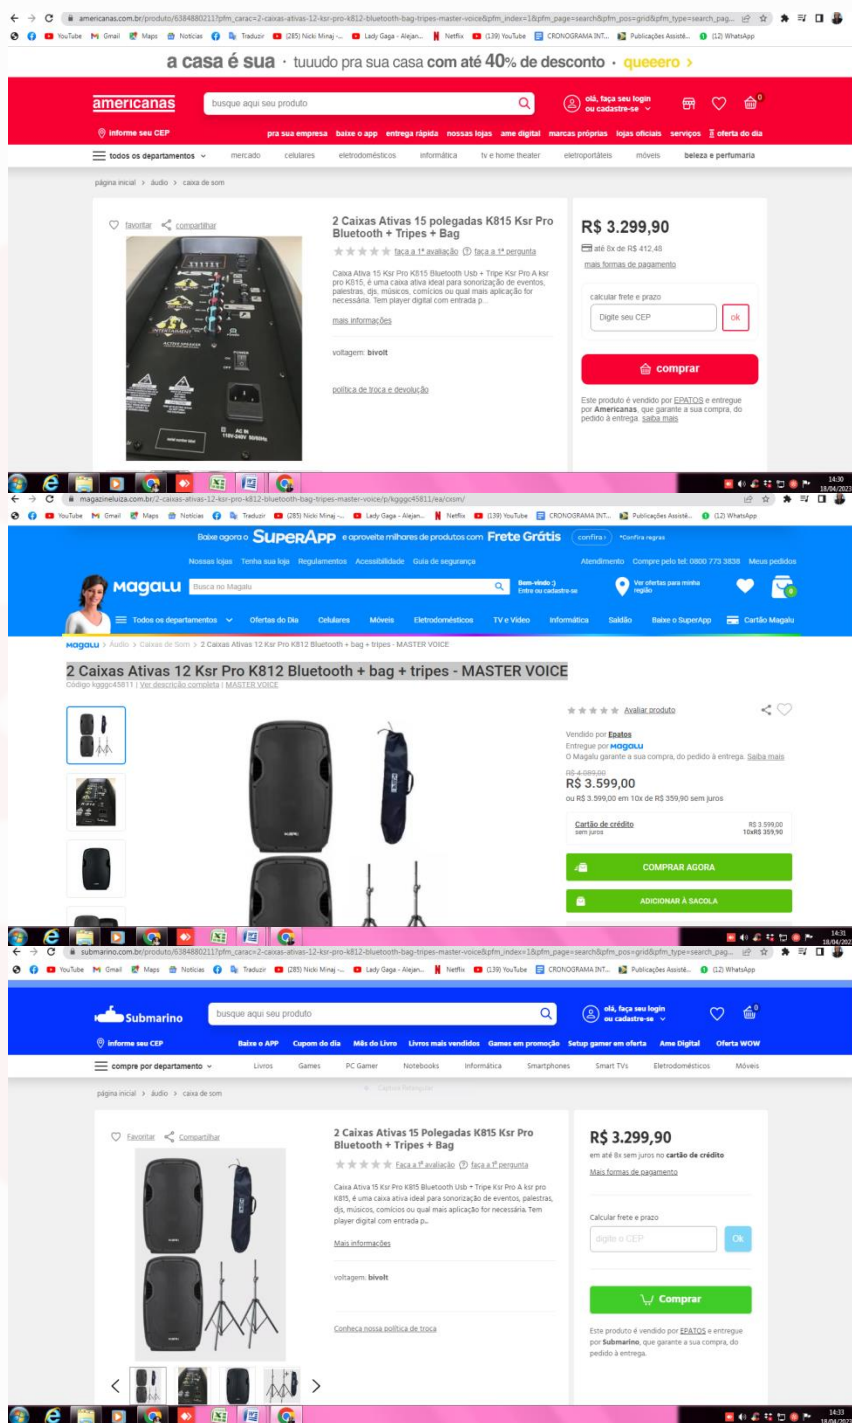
americanas.com.br/produto/6384880211?pfm_carac=2-caixas-ativas-12-ksr-pro-k812-bluetooth-bag-tripes-master-voice&pfm_index=1&pfm_page=search&pfm_pos=grid&pfm_type=search_pag...

YouTube Gmail Maps Notícias Traduzir (285) Nicki Minaj -... Lady Gaga - Alejan... Netflix (139) YouTube CRONOGRAMA INT... Publicações Assisté... (12) WhatsApp

a casa é sua · tuuudo pra sua casa com até 40% de desconto · queeero >

americanas busque aqui seu produto olá, faça seu login ou cadastre-se

informe seu CEP pra sua empresa baixe o app entrega rápida nossas lojas ame digital marcas próprias lojas oficiais serviços oferta do dia

todos os departamentos mercado celulares eletrodomésticos informática tv e home theater eletroportáteis móveis beleza e perfumaria

página inicial > áudio > caixa de som

favoritar compartilhar

2 Caixas Ativas 15 polegadas K815 Ksr Pro Bluetooth + Tripes + Bag

faça a 1ª avaliação faça a 1ª pergunta

Caixa Ativa 15 Ksr Pro K815 Bluetooth Usb + Tripe Ksr Pro A ksr pro K815, é uma caixa ativa ideal para sonorização de eventos, palestras, djs, músicos, comícios ou qual mais aplicação for necessária. Tem player digital com entrada p...

mais informações

voltagem: bivolt

política de troca e devolução

R$ 3.299,90

até 8x de R$ 412,48

mais formas de pagamento

calcular frete e prazo

Digite seu CEP ok

comprar

Este produto é vendido por EPATOS e entregue por Americanas, que garante a sua compra, do pedido à entrega. saiba mais

14:30 18/04/2022

magazineluiza.com.br/2-caixas-ativas-12-ksr-pro-k812-bluetooth-bag-tripes-master-voice/p/kgggc45811/ea/cxsm/

Baixe agora o SuperApp e aproveite milhares de produtos com Frete Grátis confira *Confira regras

Nossas lojas Tenha sua loja Regulamentos Acessibilidade Guia de segurança Atendimento Compre pelo tel: 0800 773 3838 Meus pedidos

Magalu Busca no Magalu Bem-vindo :) Entre ou cadastre-se Ver ofertas para minha região

Todos os departamentos Ofertas do Dia Celulares Móveis Eletrodomésticos TV e Vídeo Informática Saldão Baixe o SuperApp Cartão Magalu

Magalu > Áudio > Caixas de Som > 2 Caixas Ativas 12 Ksr Pro K812 Bluetooth + bag + tripes - MASTER VOICE

2 Caixas Ativas 12 Ksr Pro K812 Bluetooth + bag + tripes - MASTER VOICE

Código kgggc45811 | Ver descrição completa | MASTER VOICE

Avaliar produto

Vendido por Epatos
Entregue por Magalu
O Magalu garante a sua compra, do pedido à entrega. Saiba mais

R$ 4.089,00
R$ 3.599,00
ou R$ 3.599,00 em 10x de R$ 359,90 sem juros

Cartão de crédito sem juros R$ 3.599,00 10xR$ 359,90

COMPRAR AGORA

ADICIONAR À SACOLA

14:31 18/04/2022

submarino.com.br/produto/6384880211?pfm_carac=2-caixas-ativas-12-ksr-pro-k812-bluetooth-bag-tripes-master-voice&pfm_index=1&pfm_page=search&pfm_pos=grid&pfm_type=search_pag...

Submarino busque aqui seu produto olá, faça seu login ou cadastre-se

informe seu CEP Baixe o APP Cupom do dia Mês do Livro Livros mais vendidos Games em promoção Setup gamer em oferta Ame Digital Oferta WOW

compre por departamento Livros Games PC Gamer Notebooks Informática Smartphones Smart TVs Eletrodomésticos Móveis

página inicial > áudio > caixa de som

Favoritar Compartilhar

2 Caixas Ativas 15 Polegadas K815 Ksr Pro Bluetooth + Tripes + Bag

Faça a 1ª avaliação faça a 1ª pergunta

Caixa Ativa 15 Ksr Pro K815 Bluetooth Usb + Tripe Ksr Pro A ksr pro K815, é uma caixa ativa ideal para sonorização de eventos, palestras, djs, músicos, comícios ou qual mais aplicação for necessária. Tem player digital com entrada p...

Mais informações

voltagem: bivolt

Conheça nossa política de troca

R$ 3.299,90

em até 8x sem juros no cartão de crédito

Mais formas de pagamento

Calcular frete e prazo

digite o CEP Ok

Comprar

Este produto é vendido por EPATOS e entregue por Submarino, que garante a sua compra, do pedido à entrega.

14:33 18/04/2022